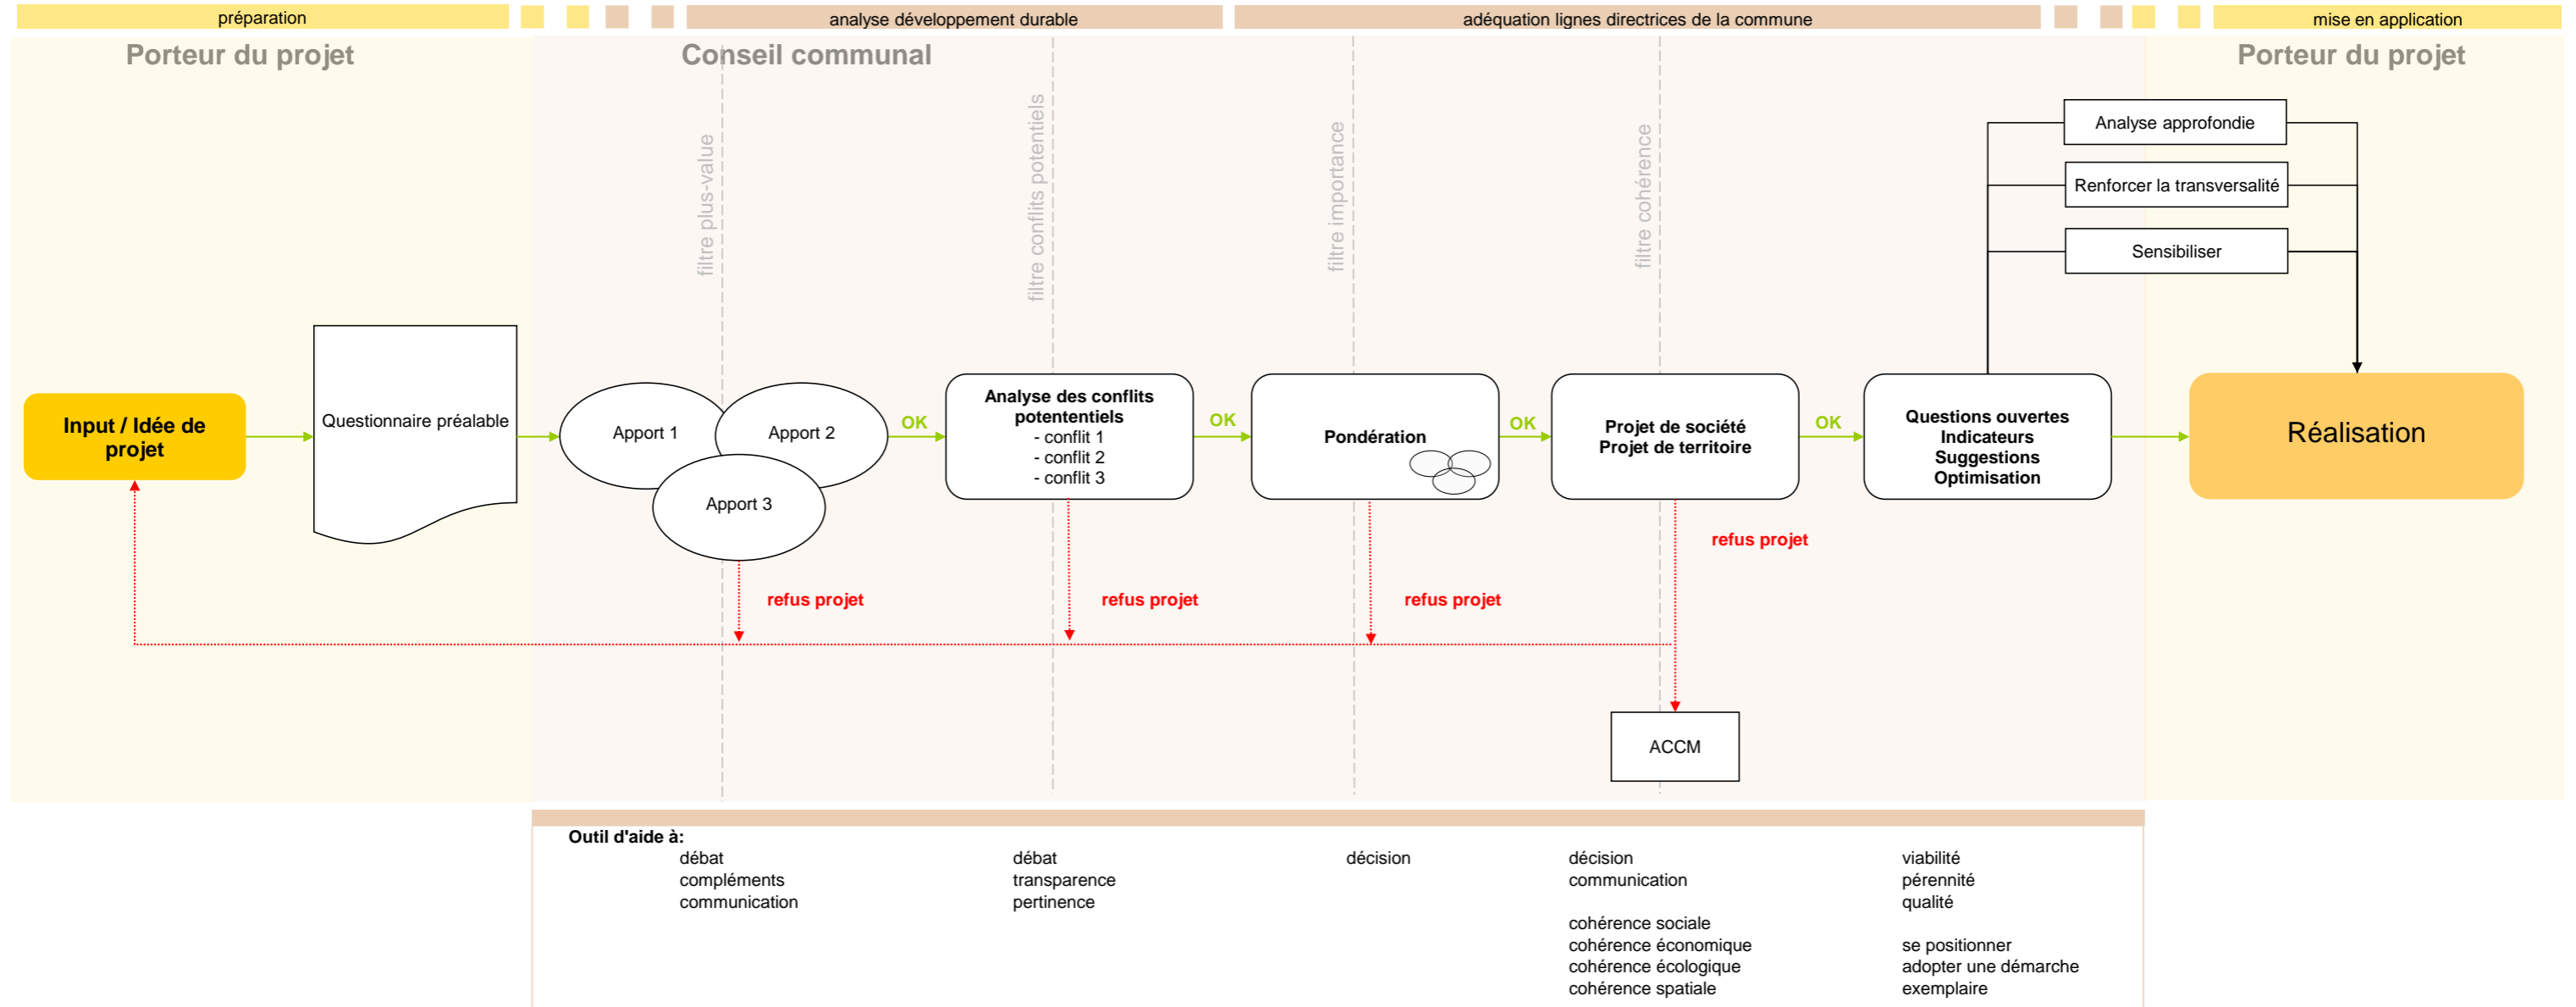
préparation

analyse développement durable

adéquation lignes directrices de la commune

mise en application

Porteur du projet

Conseil communal

Porteur du projet

filtre plus-value

filtre conflits potentiels

filtre importance

filtre cohérence

Analyse approfondie

Renforcer la transversalité

Sensibiliser

Input / Idée de projet

Questionnaire préalable

Apport 1

Apport 2

Apport 3

OK

Analyse des conflits potentiels
- conflit 1
- conflit 2
- conflit 3

OK

Pondération

OK

Projet de société
Projet de territoire

OK

Questions ouvertes
Indicateurs
Suggestions
Optimisation

Réalisation

refus projet

refus projet

refus projet

refus projet

ACCM

Outil d'aide à:

débat
compléments
communication

débat
transparence
pertinence

décision

décision
communication

cohérence sociale
cohérence économique
cohérence écologique
cohérence spatiale

viabilité
pérennité
qualité

se positionner
adopter une démarche
exemplaire